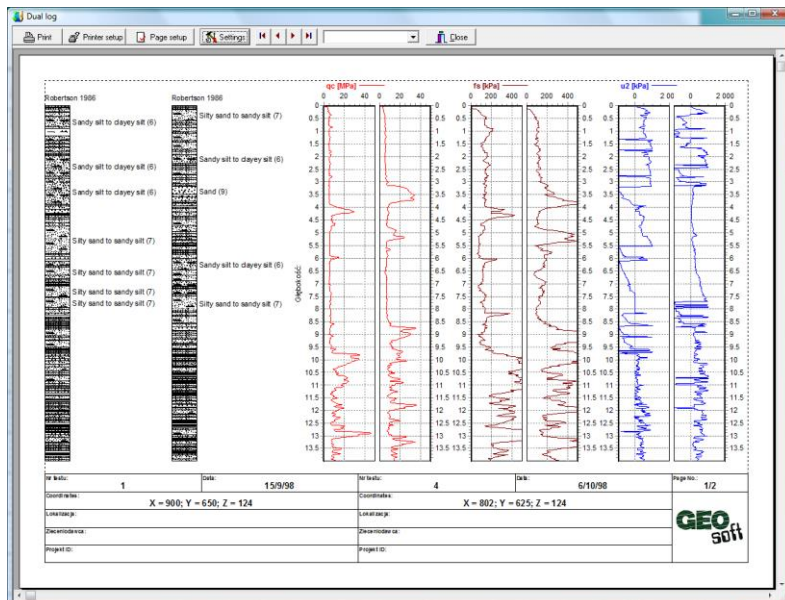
Dual log

Print Printer setup Page setup Settings Close

Robertson 1986
Sandy silt to clayey silt (6)
Sandy silt to clayey silt (6)
Sandy silt to clayey silt (6)
Silty sand to sandy silt (7)
Silty sand to sandy silt (7)
Silty sand to sandy silt (7)
Silty sand to sandy silt (7)

Robertson 1986
Silty sand to sandy silt (7)
Sandy silt to clayey silt (6)
Sand (9)
Sandy silt to clayey silt (6)
Silty sand to sandy silt (7)

qc [MPa]
0 20 40 0 20 40

fs [kPa]
0 200 400 0 200 400

u2 [kPa]
0 2 00 0 2 000

Głębokość

0 0.5 1 1.5 2 2.5 3 3.5 4 4.5 5 5.5 6 6.5 7 7.5 8 8.5 9 9.5 10 10.5 11 11.5 12 12.5 13 13.5

| Nr testu: 1 | Data: 15/9/98 | Nr testu: 4 | Data: 6/10/98 | Page No.: 1/2 |
|---|---|---|---|---|
| Coordinates: X = 900; Y = 650; Z = 124 | | Coordinates: X = 802; Y = 625; Z = 124 | | GEO soft |
| Lokalizacja: | | Lokalizacja: | | |
| Zleceniodawca: | | Zleceniodawca: | | |
| Projekt ID: | | Projekt ID: | | |